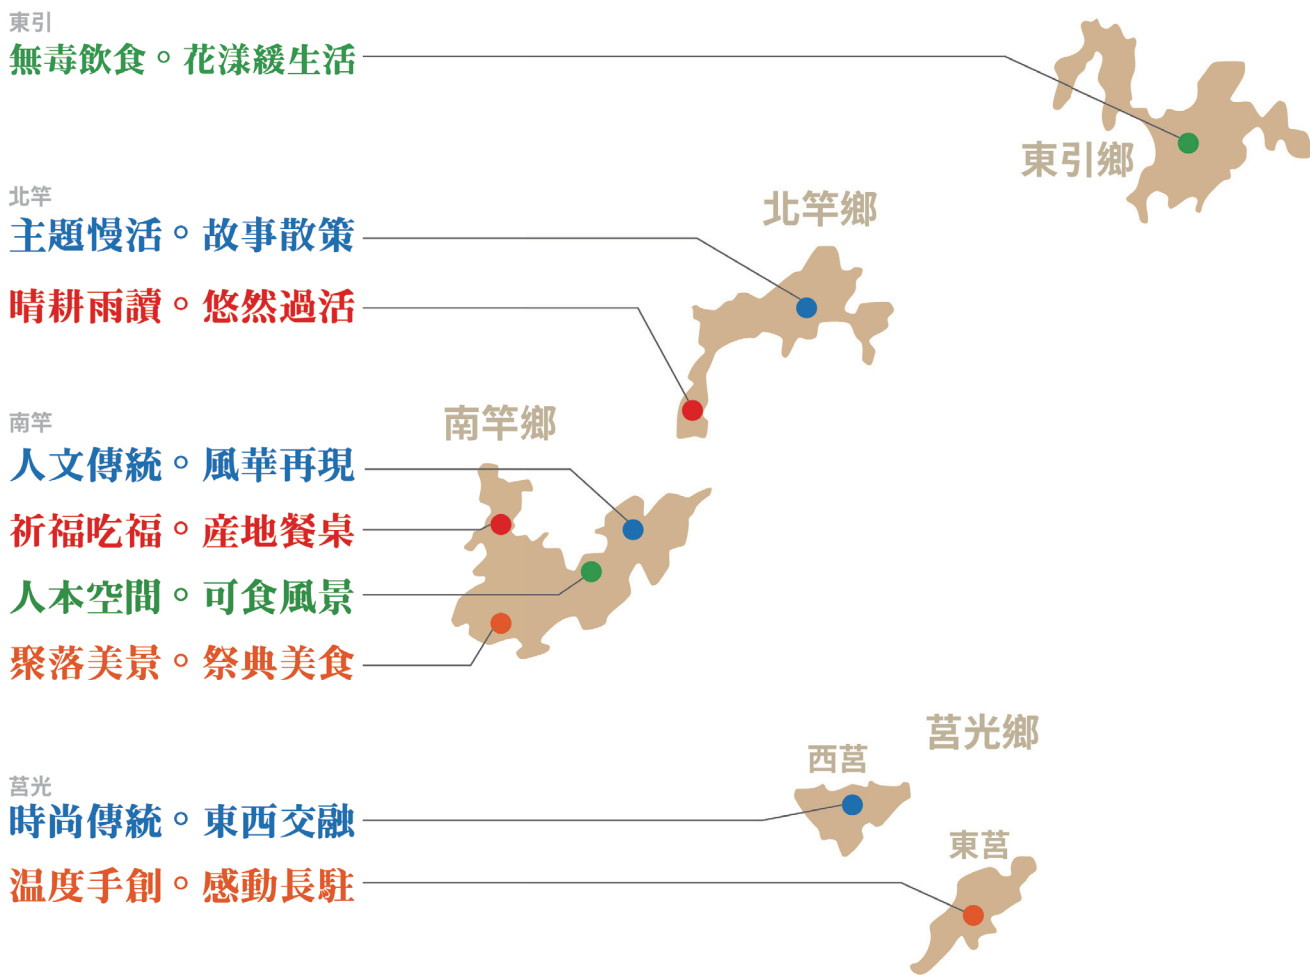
東引
無毒飲食。花漾緩生活

東引鄉

北竿
主題慢活。故事散策
晴耕雨讀。悠然過活

北竿鄉

南竿
人文傳統。風華再現
祈福吃福。產地餐桌
人本空間。可食風景
聚落美景。祭典美食

南竿鄉

莒光
時尚傳統。東西交融
溫度手創。感動長駐

莒光鄉
西莒
東莒